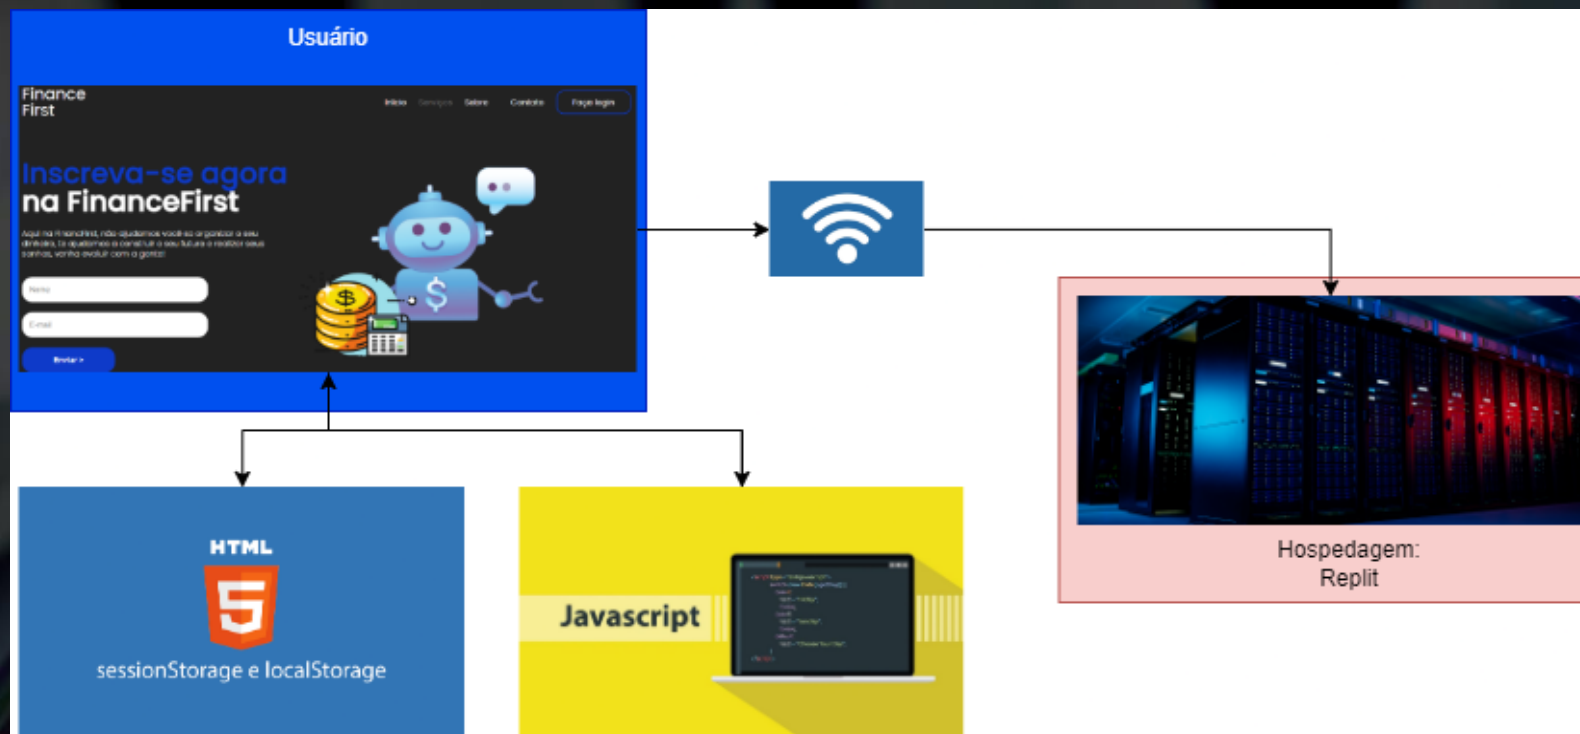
Usuário

Finance First

Início Serviços Sobre Contato Faça login

Inscreva-se agora na FinanceFirst

Aqui na FinanceFirst, nós ajudamos você se organizar o seu dinheiro, te ajudamos a construir o seu futuro e realizar seus sonhos, venha evoluir com a gente

Nome

E-mail

Enviar >

Hospedagem:
Replit

HTML

sessionStorage e localStorage

Javascript